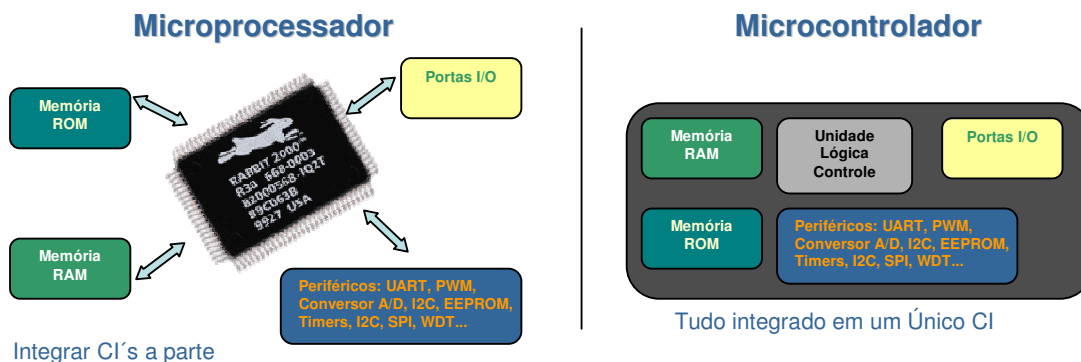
Microprocessador

Memória ROM

Portas I/O

RABBIT 2000
R30 868-0003
B2000568-IQ2T
89C063B
9927 USA

Memória RAM

Periféricos: UART, PWM, Conversor A/D, I2C, EEPROM, Timers, I2C, SPI, WDT...

Integrar CI´s a parte

Microcontrolador

Memória RAM

Unidade Lógica Controle

Portas I/O

Memória ROM

Periféricos: UART, PWM, Conversor A/D, I2C, EEPROM, Timers, I2C, SPI, WDT...

Tudo integrado em um Único CI